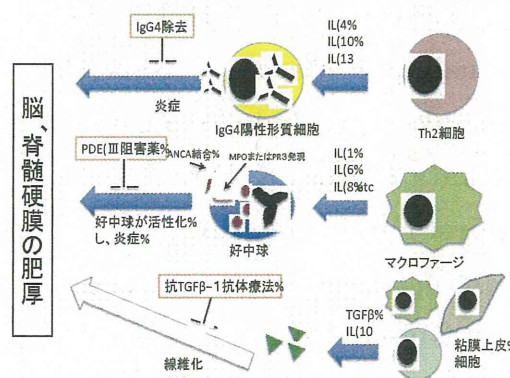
脳、脊髄硬膜の肥厚

IgG4除去

炎症

IgG4陽性形質細胞

IL(4%
IL(10%
IL(13

Th2細胞

PDE(Ⅲ阻害薬%

ANCA結合%

MPOまたはPR3発現

好中球が活性化%し、炎症%

好中球

IL(1%
IL(6%
IL(8%tc

マクロファージ

抗TGFβ−1抗体療法%

線維化

TGFβ%
IL(10

粘膜上皮
細胞